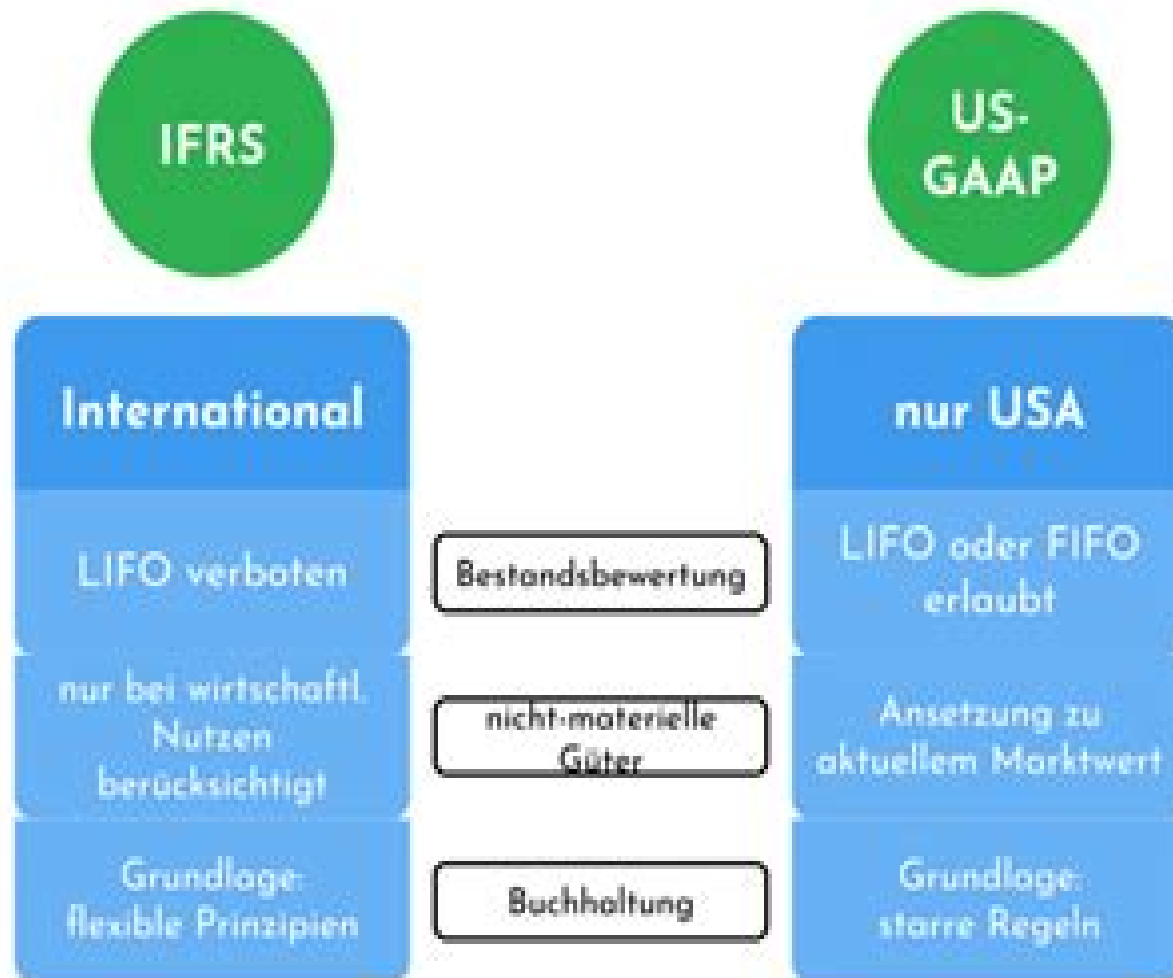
IFRS

US-GAAP

International

nur USA

LIFO verboten

Bestandsbewertung

LIFO oder FIFO erlaubt

nur bei wirtschaftl. Nutzen berücksichtigt

nicht-materielle Güter

Ansetzung zu aktuellem Marktwert

Grundlage: flexible Prinzipien

Buchhaltung

Grundlage: starre Regeln